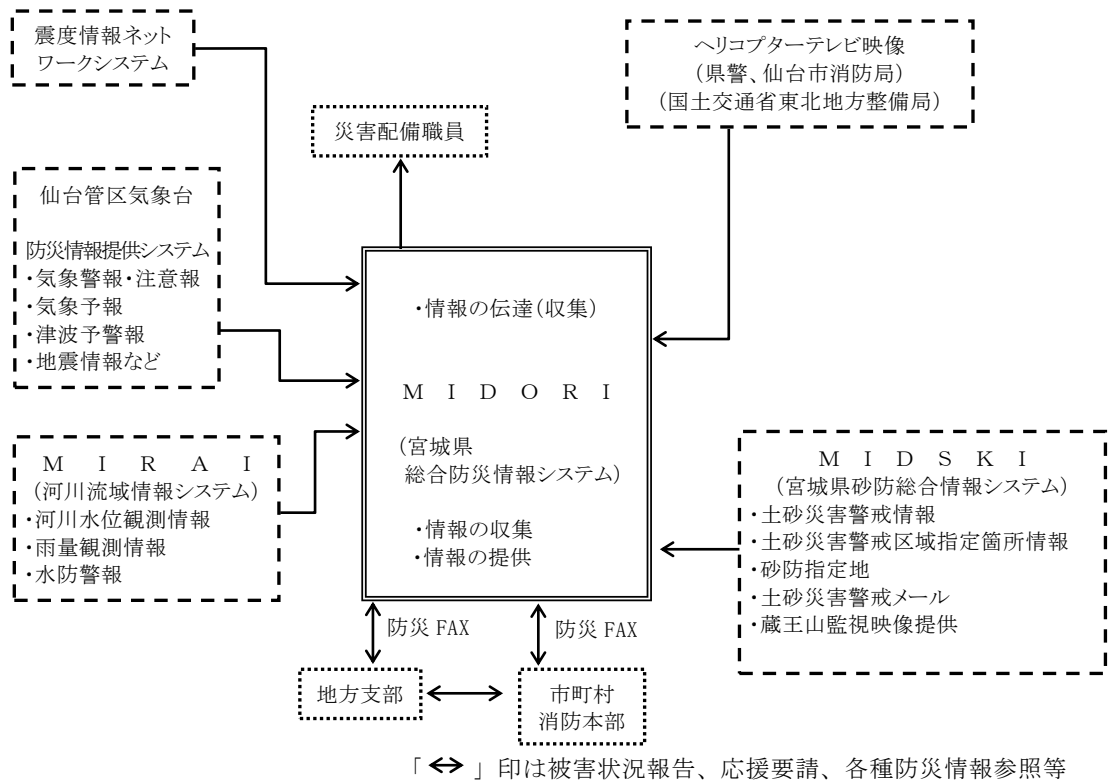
震度情報ネットワークシステム

ヘリコプターテレビ映像
（県警、仙台市消防局）
（国土交通省東北地方整備局）

災害配備職員

仙台管区気象台

防災情報提供システム
・気象警報・注意報
・気象予報
・津波予警報
・地震情報など

・情報の伝達（収集）

M I D O R I

（宮城県
総合防災情報システム）

・情報の収集
・情報の提供

M I R A I
（河川流域情報システム）
・河川水位観測情報
・雨量観測情報
・水防警報

M I D S K I
（宮城県砂防総合情報システム）
・土砂災害警戒情報
・土砂災害警戒区域指定箇所情報
・砂防指定地
・土砂災害警戒メール
・蔵王山監視映像提供

防災 FAX

防災 FAX

地方支部

市町村
消防本部

「↔」印は被害状況報告、応援要請、各種防災情報参照等